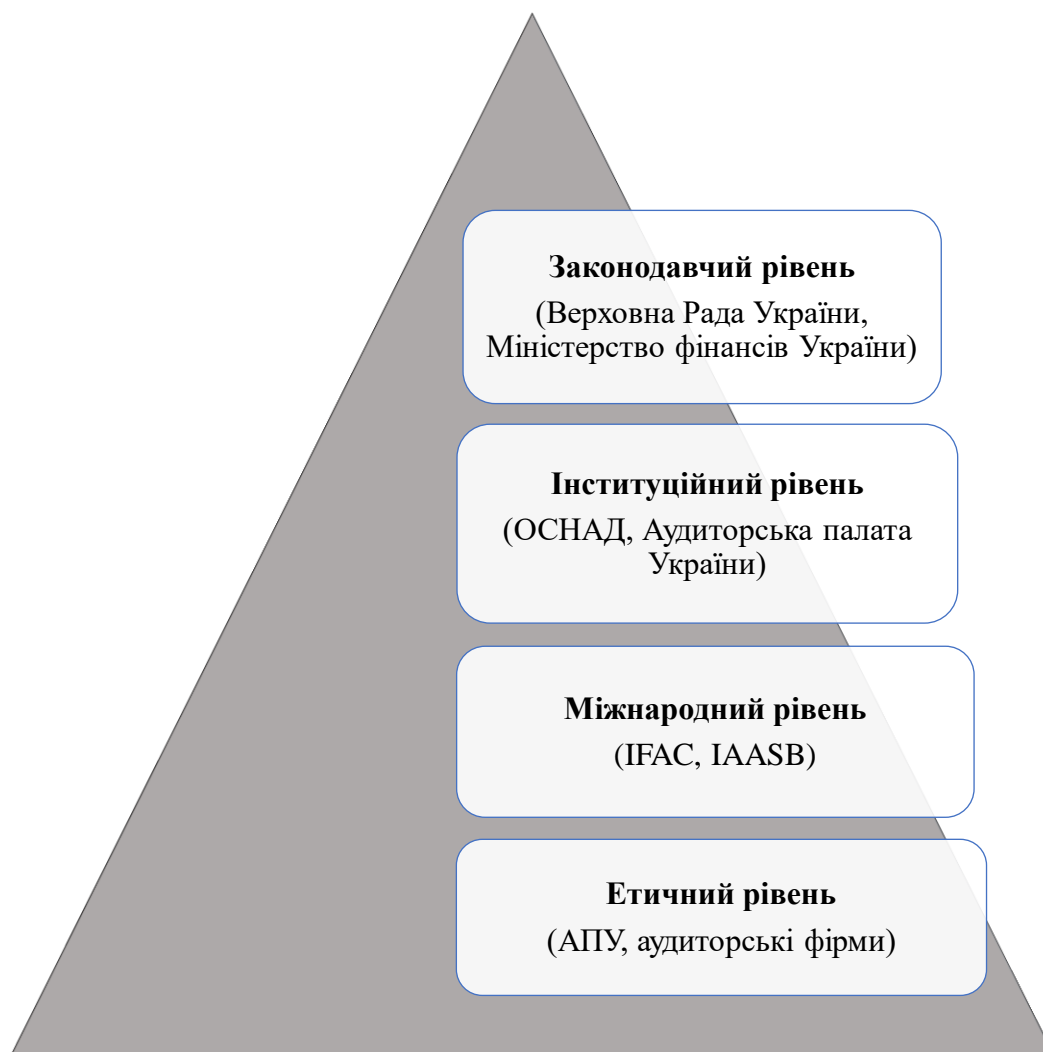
**Законодавчий рівень**
(Верховна Рада України, Міністерство фінансів України)

**Інституційний рівень**
(ОСНАД, Аудиторська палата України)

**Міжнародний рівень**
(IFAC, IAASB)

**Етичний рівень**
(АПУ, аудиторські фірми)